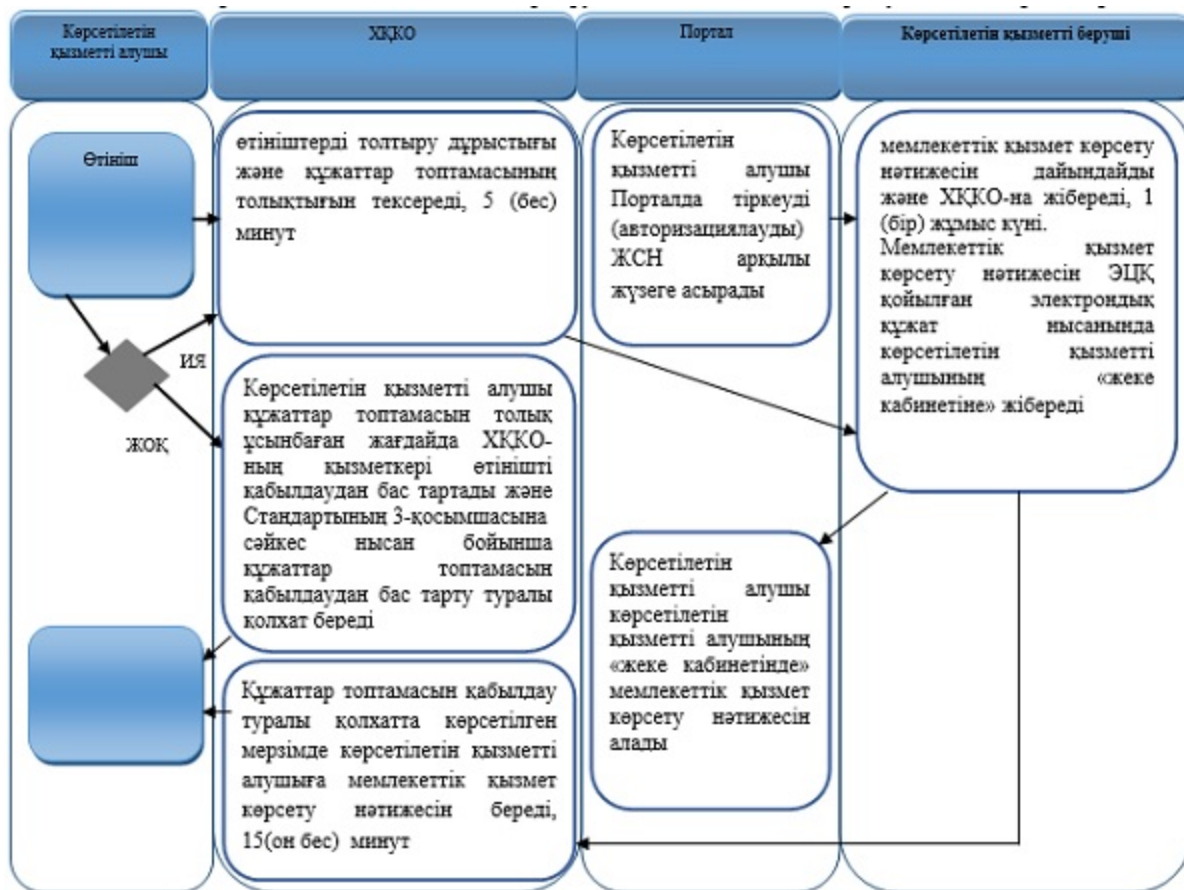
Көрсетілетін қызметті алушы

ХҚКО

Портал

Көрсетілетін қызметті беруші

Өтініш

өтініштерді толтыру дұрыстығы және құжаттар топтамасының толықтығын тексереді, 5 (бес) минут

Көрсетілетін қызметті алушы Порталда тіркеуді (авторизациялауды) ЖСН арқылы жүзеге асырады

мемлекеттік қызмет көрсету нәтижесін дайындайды және ХҚКО-на жібереді, 1 (бір) жұмыс күні. Мемлекеттік қызмет көрсету нәтижесін ЭЦҚ қойылған электрондық құжат нысанында көрсетілетін қызметті алушының «жеке кабинетіне» жібереді

ИЯ

ЖОҚ

Көрсетілетін қызметті алушы құжаттар топтамасын толық ұсынбаған жағдайда ХҚКО-ның қызметкері өтінішті қабылдаудан бас тартады және Стандартының 3-қосымшасына сәйкес нысан бойынша құжаттар топтамасын қабылдаудан бас тарту туралы қолхат береді

Көрсетілетін қызметті алушы көрсетілетін қызметті алушының «жеке кабинетінде» мемлекеттік қызмет көрсету нәтижесін алады

Құжаттар топтамасын қабылдау туралы қолхатта көрсетілген мерзімде көрсетілетін қызметті алушыға мемлекеттік қызмет көрсету нәтижесін береді, 15(он бес) минут